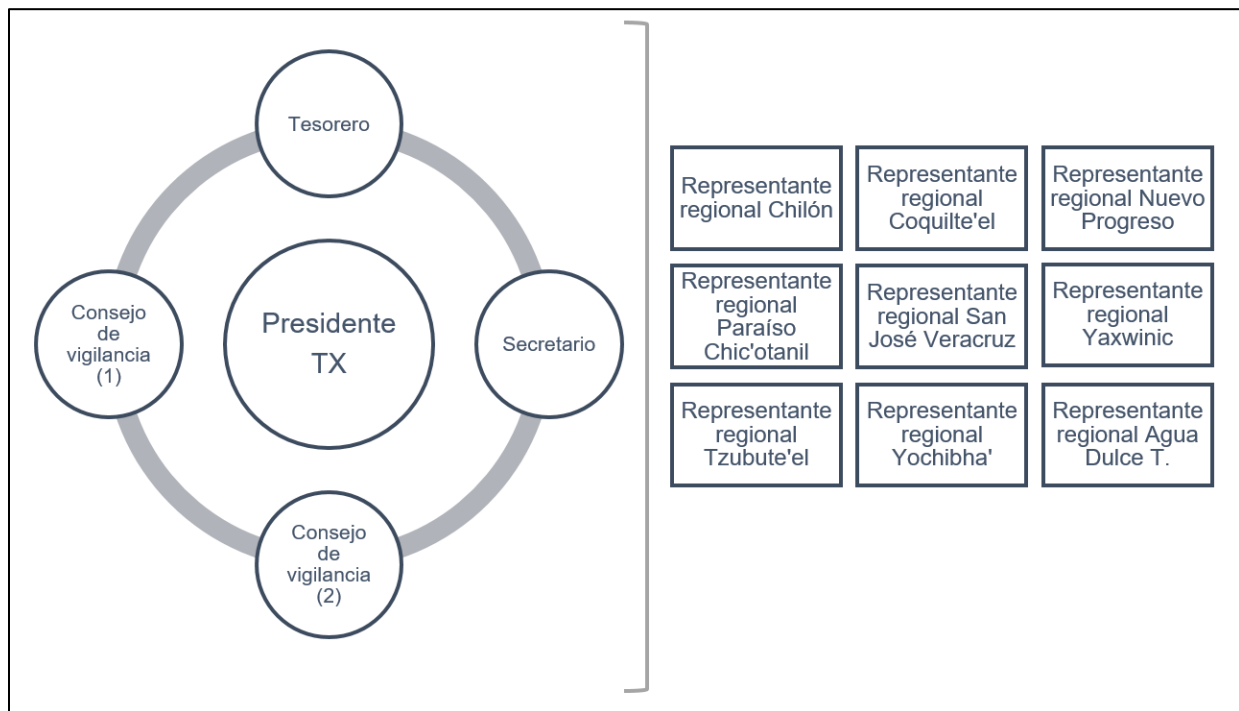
Tesorero

Consejo de vigilancia (1)

Presidente TX

Secretario

Consejo de vigilancia (2)

| Representante regional Chilón | Representante regional Coquilte'el | Representante regional Nuevo Progreso |
|---|---|---|
| Representante regional Paraíso Chic'otanil | Representante regional San José Veracruz | Representante regional Yaxwinic |
| Representante regional Tzubute'el | Representante regional Yochibha' | Representante regional Agua Dulce T. |